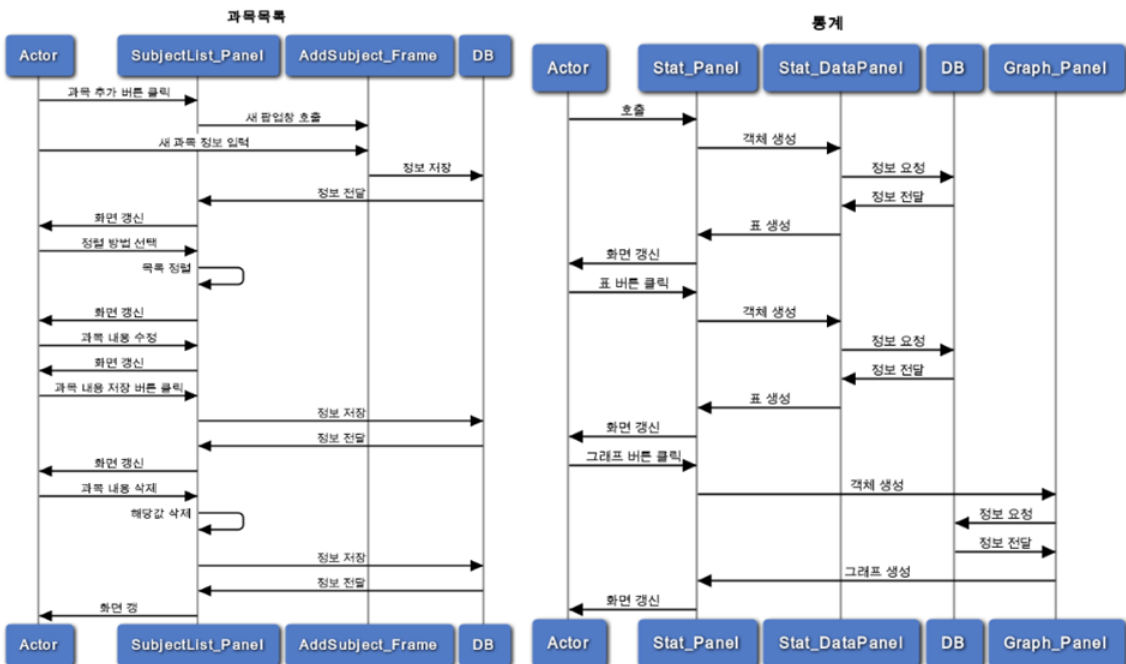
과목목록

Actor
SubjectList_Panel
AddSubject_Frame
DB

과목 추가 버튼 클릭
새 팝업창 호출
새 과목 정보 입력
정보 저장
정보 전달
화면 갱신
정렬 방법 선택
목록 정렬
화면 갱신
과목 내용 수정
화면 갱신
과목 내용 저장 버튼 클릭
정보 저장
정보 전달
화면 갱신
과목 내용 삭제
해당값 삭제
정보 저장
정보 전달
화면 갱

Actor
SubjectList_Panel
AddSubject_Frame
DB

통계

Actor
Stat_Panel
Stat_DataPanel
DB
Graph_Panel

호출
객체 생성
정보 요청
정보 전달
표 생성
화면 갱신
표 버튼 클릭
객체 생성
정보 요청
정보 전달
표 생성
화면 갱신
그래프 버튼 클릭
객체 생성
정보 요청
정보 전달
그래프 생성
화면 갱신

Actor
Stat_Panel
Stat_DataPanel
DB
Graph_Panel